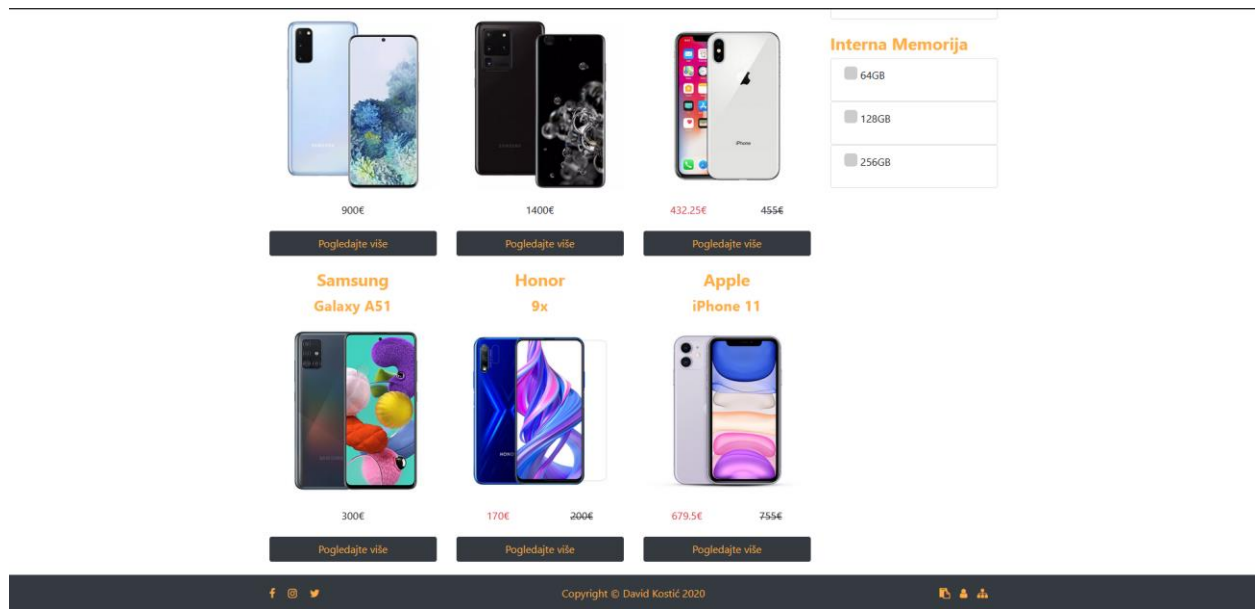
900€

Pogledajte više

1400€

Pogledajte više

432.25€ 455€

Pogledajte više

Interna Memorija

64GB

128GB

256GB

Samsung
Galaxy A51

300€

Pogledajte više

Honor
9x

170€ 200€

Pogledajte više

Apple
iPhone 11

679.5€ 755€

Pogledajte više

Copyright © David Kostić 2020